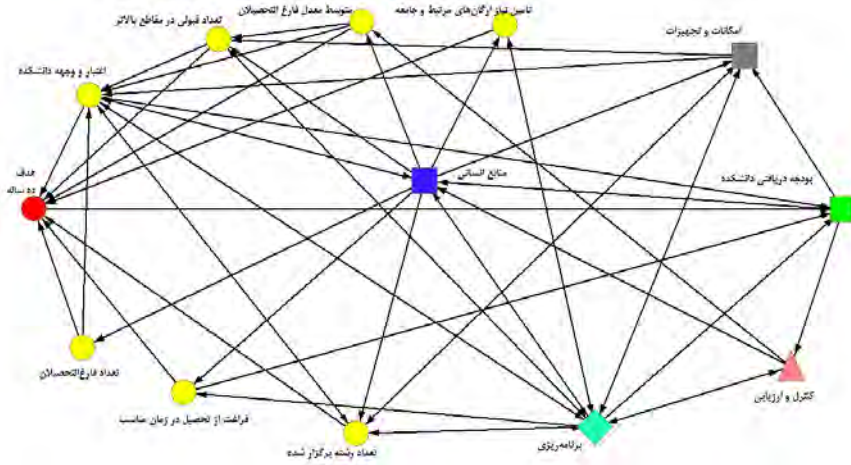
تعداد قبولی در مقاطع بالاتر

متوسط معدل فارغ التحصیلان

تامین نیاز ارگان‌های مرتبط و جامعه

امکانات و تجهیزات

اعتبار و وجهه دانشکده

هدف ده ساله

منابع انسانی

بودجه دریافتی دانشکده

تعداد فارغ التحصیلان

فراغت از تحصیل در زمان مناسب

کنترل و ارزیابی

تعداد رشته برگزار شده

برنامه‌ریزی